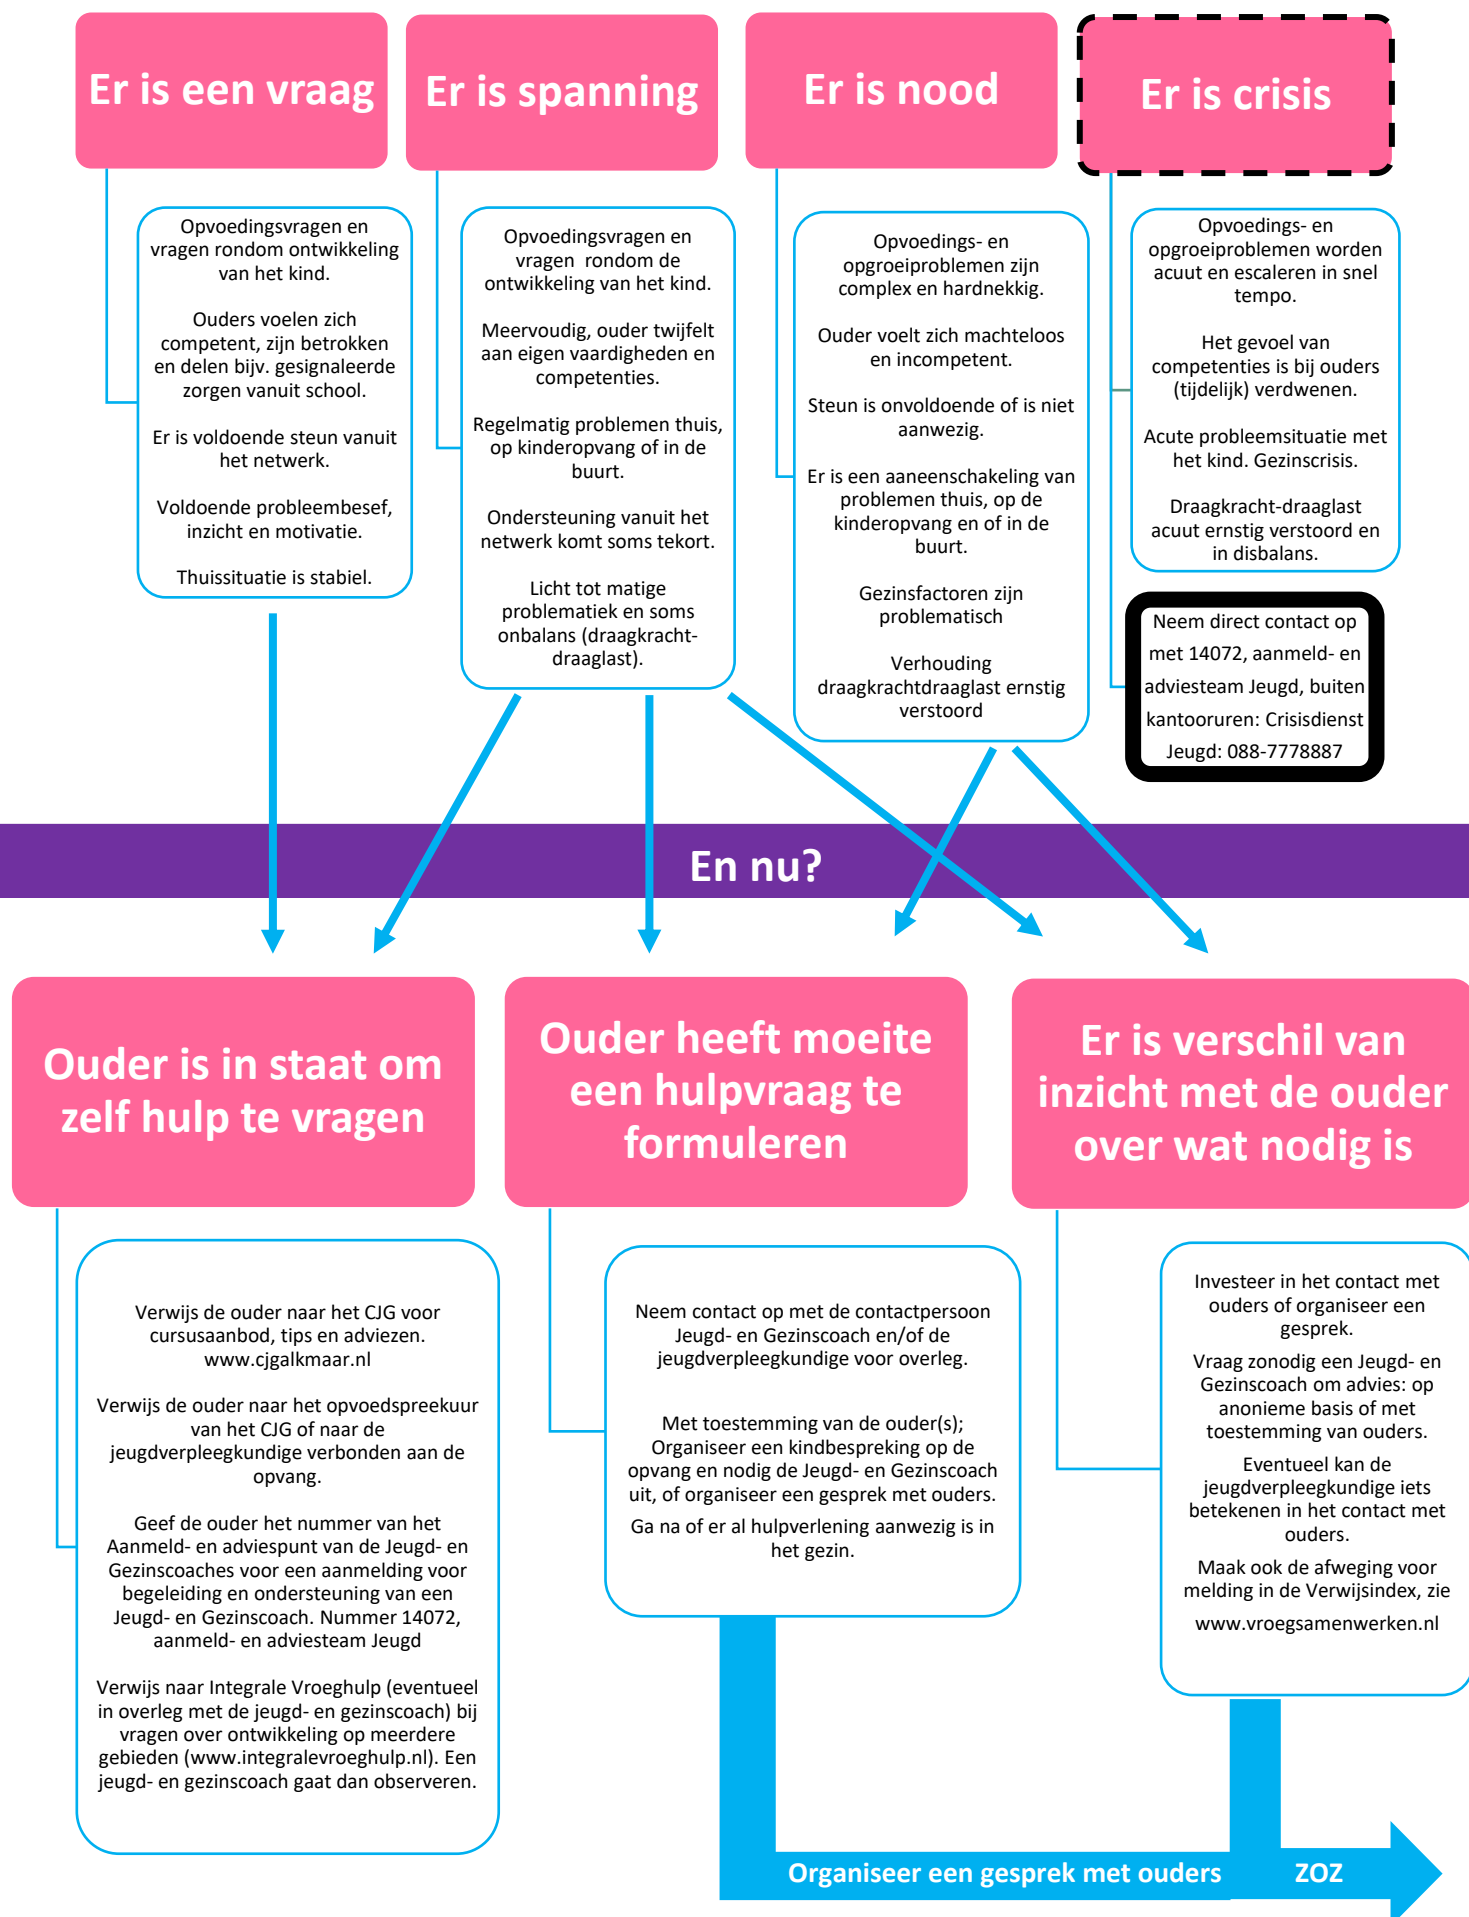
Er is een vraag

Er is spanning

Er is nood

Er is crisis

Opvoedingsvragen en vragen rondom ontwikkeling van het kind.

Ouders voelen zich competent, zijn betrokken en delen bijv. gesignaleerde zorgen vanuit school.

Er is voldoende steun vanuit het netwerk.

Voldoende probleembesef, inzicht en motivatie.

Thuissituatie is stabiel.

Opvoedingsvragen en vragen rondom de ontwikkeling van het kind.

Meervoudig, ouder twijfelt aan eigen vaardigheden en competenties.

Regelmatig problemen thuis, op kinderopvang of in de buurt.

Ondersteuning vanuit het netwerk komt soms tekort.

Licht tot matige problematiek en soms onbalans (draagkracht-draaglast).

Opvoedings- en opgroeiproblemen zijn complex en hardnekkig.

Ouder voelt zich machteloos en incompetent.

Steun is onvoldoende of is niet aanwezig.

Er is een aaneenschakeling van problemen thuis, op de kinderopvang en of in de buurt.

Gezinsfactoren zijn problematisch

Verhouding draagkrachtdraaglast ernstig verstoord

Opvoedings- en opgroeiproblemen worden acuut en escaleren in snel tempo.

Het gevoel van competenties is bij ouders (tijdelijk) verdwenen.

Acute probleemsituatie met het kind. Gezinscrisis.

Draagkracht-draaglast acuut ernstig verstoord en in disbalans.

Neem direct contact op met 14072, aanmeld- en adviesteam Jeugd, buiten kantooruren: Crisisdienst Jeugd: 088-7778887

En nu?

Ouder is in staat om zelf hulp te vragen

Ouder heeft moeite een hulpvraag te formuleren

Er is verschil van inzicht met de ouder over wat nodig is

Verwijs de ouder naar het CJG voor cursusaanbod, tips en adviezen. www.cjgalkmaar.nl

Verwijs de ouder naar het opvoedspreekuur van het CJG of naar de jeugdverpleegkundige verbonden aan de opvang.

Geef de ouder het nummer van het Aanmeld- en adviespunt van de Jeugd- en Gezinscoaches voor een aanmelding voor begeleiding en ondersteuning van een Jeugd- en Gezinscoach. Nummer 14072, aanmeld- en adviesteam Jeugd

Verwijs naar Integrale Vroeghulp (eventueel in overleg met de jeugd- en gezinscoach) bij vragen over ontwikkeling op meerdere gebieden (www.integralevroeghulp.nl). Een jeugd- en gezinscoach gaat dan observeren.

Neem contact op met de contactpersoon Jeugd- en Gezinscoach en/of de jeugdverpleegkundige voor overleg.

Met toestemming van de ouder(s); Organiseer een kindbespreking op de opvang en nodig de Jeugd- en Gezinscoach uit, of organiseer een gesprek met ouders.

Ga na of er al hulpverlening aanwezig is in het gezin.

Investeer in het contact met ouders of organiseer een gesprek.

Vraag zonodig een Jeugd- en Gezinscoach om advies: op anonieme basis of met toestemming van ouders.

Eventueel kan de jeugdverpleegkundige iets betekenen in het contact met ouders.

Maak ook de afweging voor melding in de Verwijsindex, zie www.vroegsamenwerken.nl

Organiseer een gesprek met ouders

ZOZ